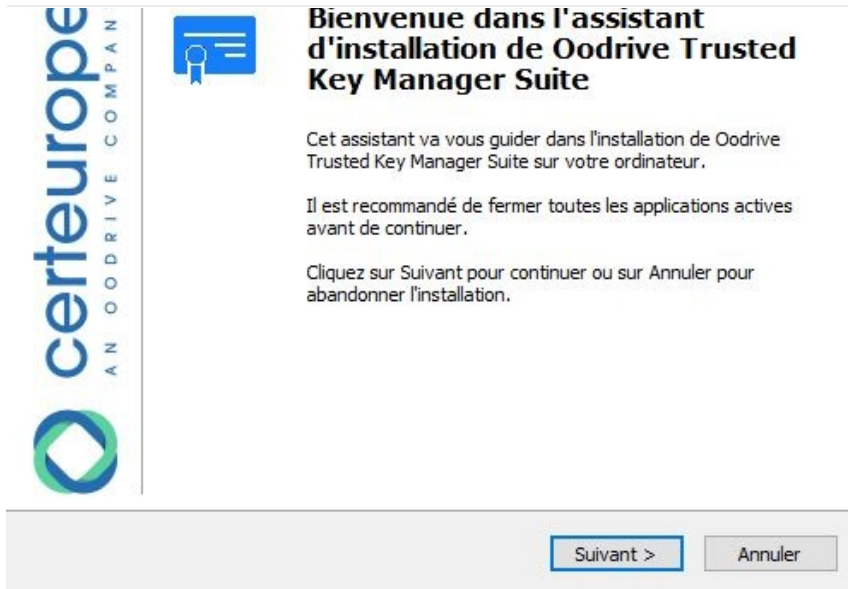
certeurope
AN OODRIVE COMPAN

Bienvenue dans l'assistant d'installation de Oodrive Trusted Key Manager Suite

Cet assistant va vous guider dans l'installation de Oodrive Trusted Key Manager Suite sur votre ordinateur.

Il est recommandé de fermer toutes les applications actives avant de continuer.

Cliquez sur Suivant pour continuer ou sur Annuler pour abandonner l'installation.

Suivant >
Annuler